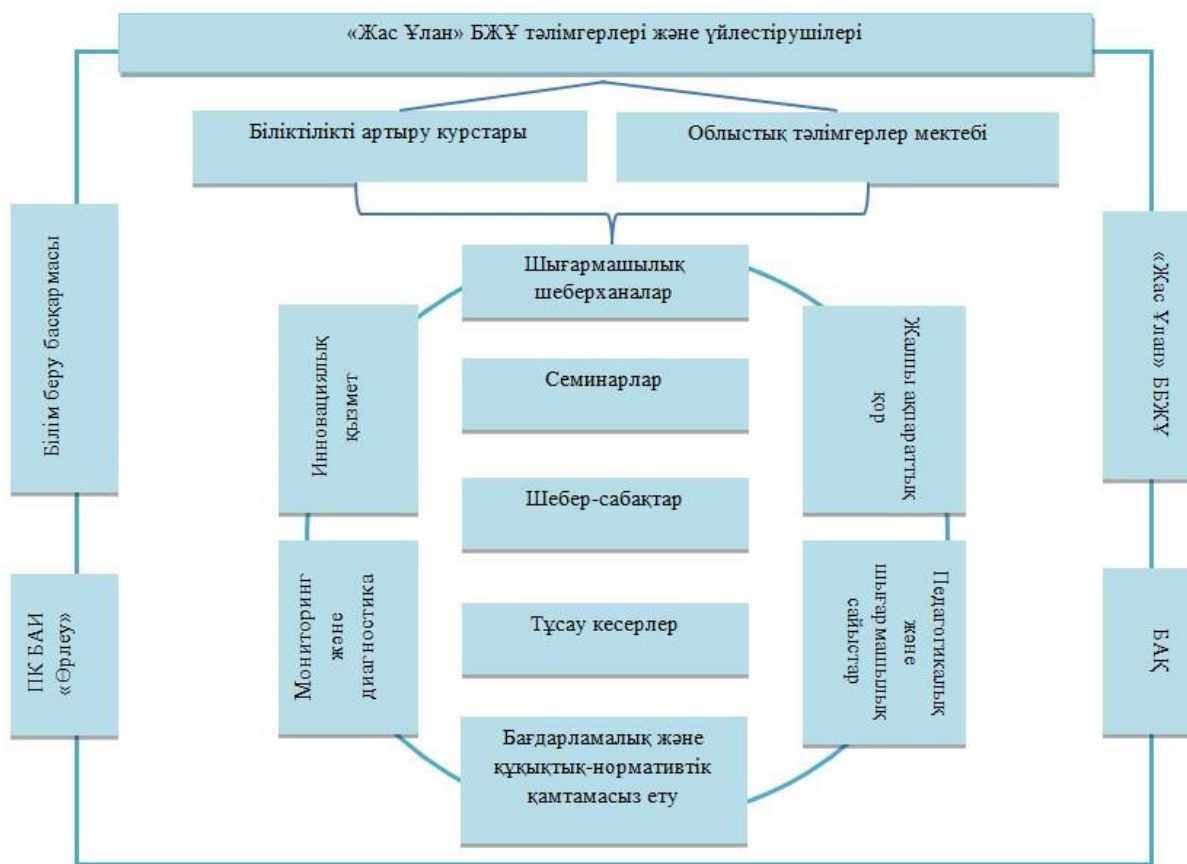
«Жас Ұлан» БЖҰ тәлімгерлері және үйлестірушілері

Біліктілікті артыру курстары

Облыстық тәлімгерлер мектебі

Білім беру басқармасы

Шығармашылық шеберханалар

«Жас Ұлан» БЖҰ

Инновациялық қызмет

Семинарлар

Жаңы ақпараттық қор

Шебер-сабақтар

Мониторинг және диагностика

Тұсау кесерлер

Педагогикалық және шығармашылық сайыстар

ПК БАИ «Өрлеу»

БАҚ

Бағдарламалық және құқықтық-нормативтік қамтамасыз ету